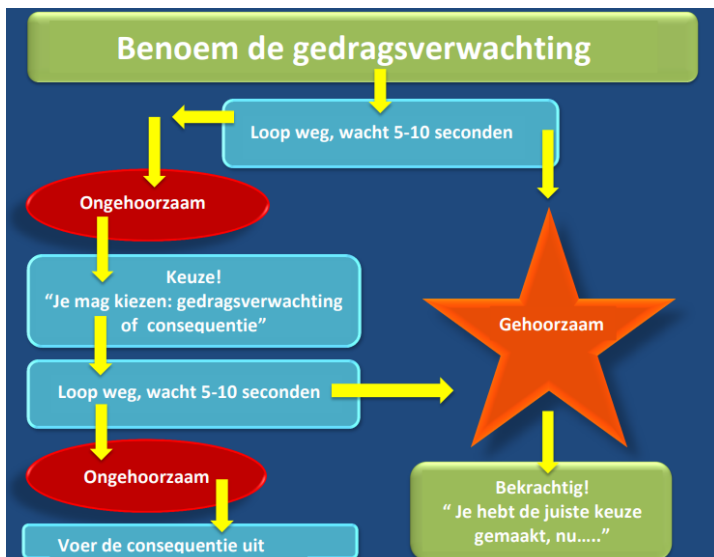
Benoem de gedragsverwachting

Loop weg, wacht 5-10 seconden

Ongehoorzaam

Keuze!
"Je mag kiezen: gedragsverwachting of consequentie"

Loop weg, wacht 5-10 seconden

Ongehoorzaam

Voer de consequentie uit

Gehoorzaam

Bekrachtig!
" Je hebt de juiste keuze gemaakt, nu….."